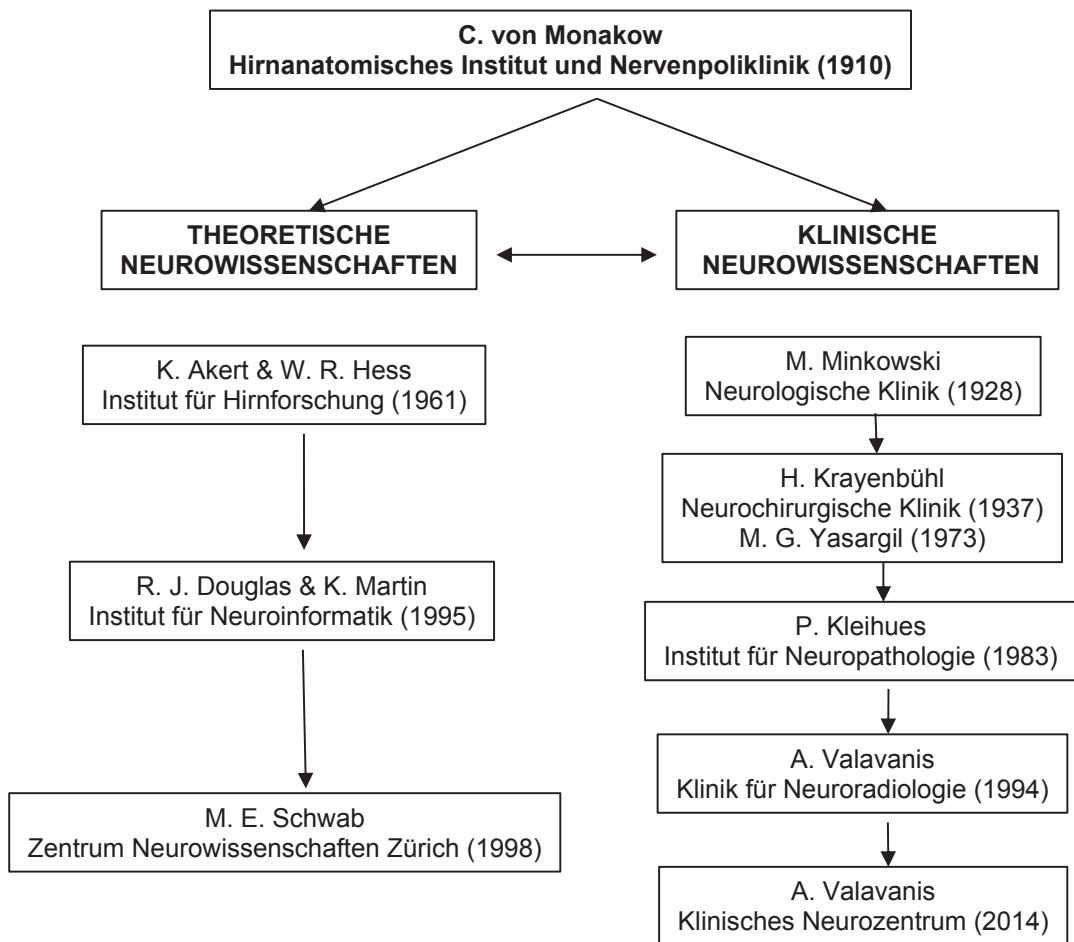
C. von Monakow
Hirnanatomisches Institut und Nervenpoliklinik (1910)

THEORETISCHE NEUROWISSENSCHAFTEN

KLINISCHE NEUROWISSENSCHAFTEN

K. Akert & W. R. Hess
Institut für Hirnforschung (1961)

R. J. Douglas & K. Martin
Institut für Neuroinformatik (1995)

M. E. Schwab
Zentrum Neurowissenschaften Zürich (1998)

M. Minkowski
Neurologische Klinik (1928)

H. Krayenbühl
Neurochirurgische Klinik (1937)
M. G. Yasargil (1973)

P. Kleihues
Institut für Neuropathologie (1983)

A. Valavanis
Klinik für Neuroradiologie (1994)

A. Valavanis
Klinisches Neurozentrum (2014)